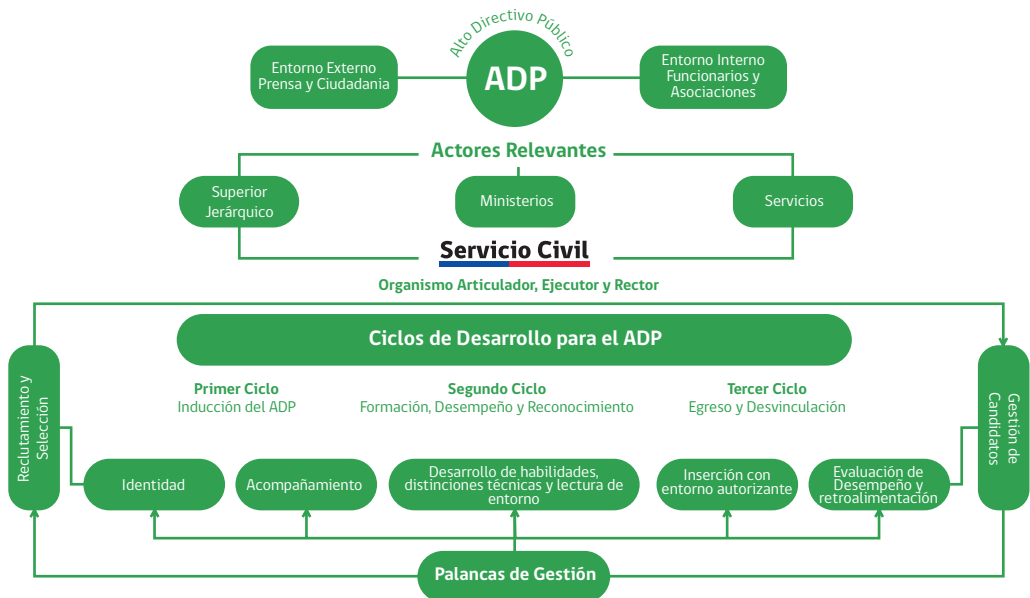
Alto Directivo Público

ADP

Entorno Externo
Prensa y Ciudadania

Entorno Interno
Funcionarios y
Asociaciones

Actores Relevantes

Superior
Jerárquico

Ministerios

Servicios

Servicio Civil

Organismo Articulador, Ejecutor y Rector

Reclutamiento y Selección

Ciclos de Desarrollo para el ADP

Gestión de Candidatos

Primer Ciclo
Inducción del ADP

Segundo Ciclo
Formación, Desempeño y Reconocimiento

Tercer Ciclo
Egreso y Desvinculación

Identidad

Acompañamiento

Desarrollo de habilidades, distinciones técnicas y lectura de entorno

Inserción con entorno autorizante

Evaluación de Desempeño y retroalimentación

Palancas de Gestión